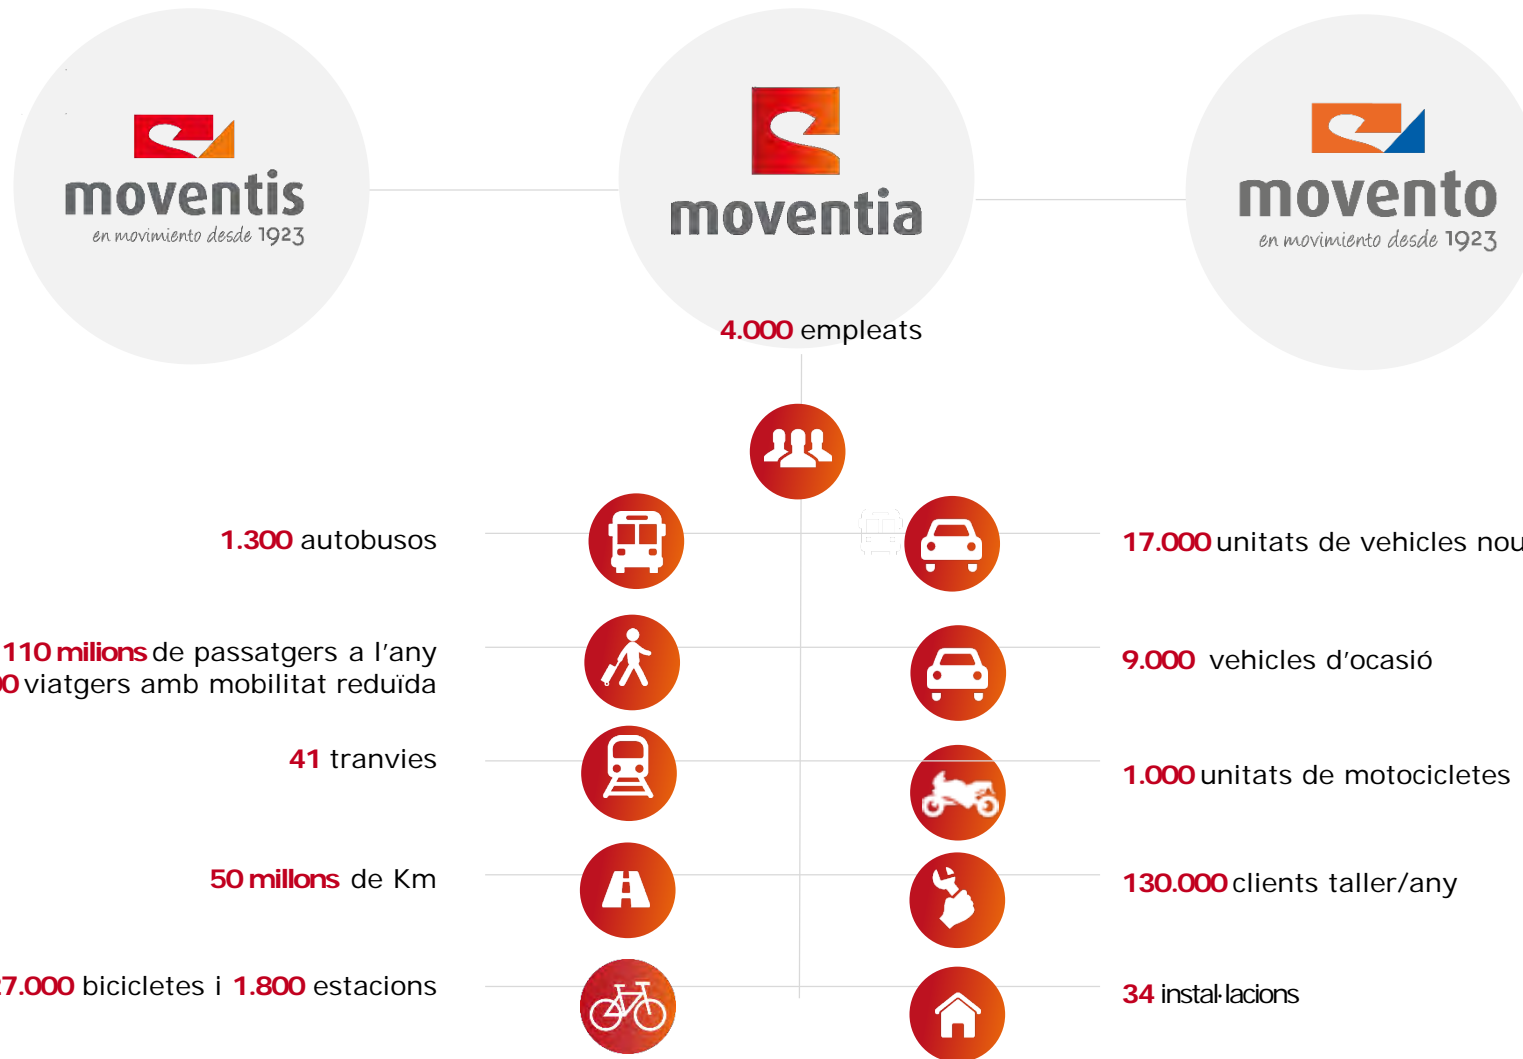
moventis
en movimiento desde 1923

moventia

movento
en movimiento desde 1923

4.000 empleats

1.300 autobusos

110 milions de passatgers a l'any
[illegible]0 viatgers amb mobilitat reduïda

41 tranvies

50 millons de Km

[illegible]7.000 bicicletes i 1.800 estacions

17.000 unitats de vehicles nou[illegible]

9.000 vehicles d'ocasió

1.000 unitats de motocicletes

130.000 clients taller/any

34 instal·lacions